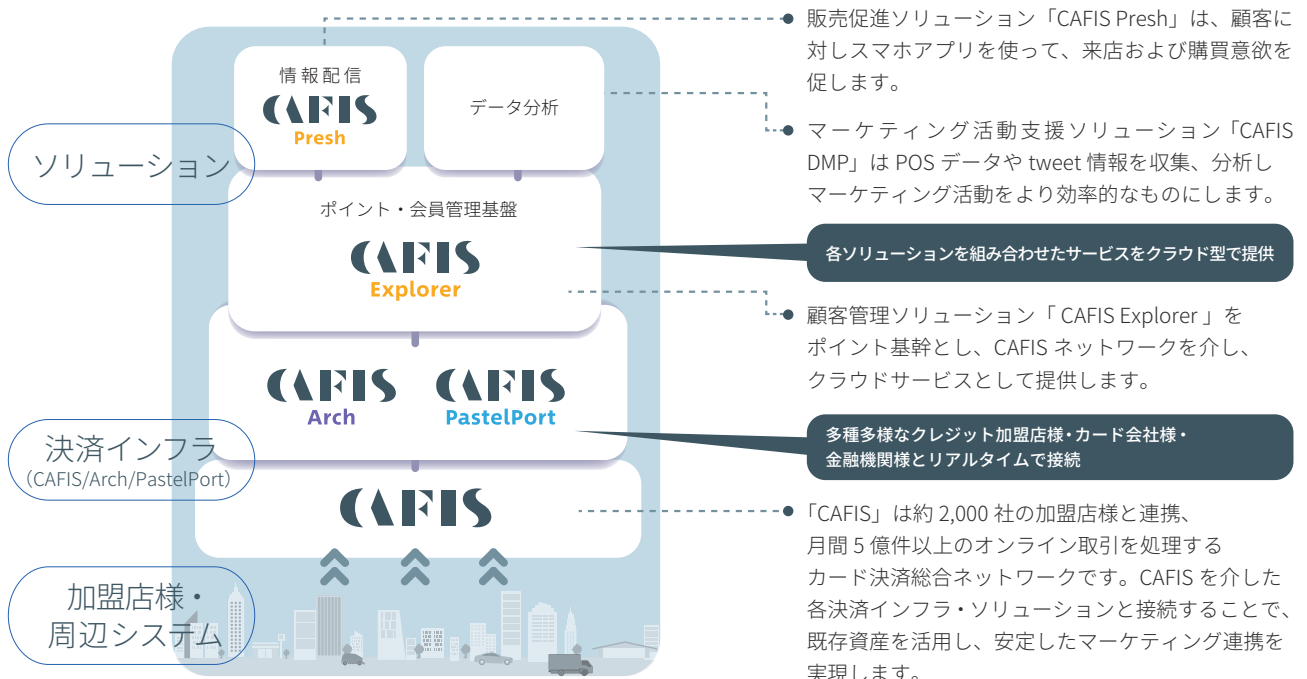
ソリューション

決済インフラ
（CAFIS/Arch/PastelPort）

加盟店様・
周辺システム

情報配信
CAFIS
Presh

データ分析

ポイント・会員管理基盤
CAFIS
Explorer

CAFIS
Arch

CAFIS
PastelPort

CAFIS

販売促進ソリューション「CAFIS Presh」は、顧客に対しスマホアプリを使って、来店および購買意欲を促します。

マーケティング活動支援ソリューション「CAFIS DMP」は POS データや tweet 情報を収集、分析しマーケティング活動をより効率的なものにします。

各ソリューションを組み合わせたサービスをクラウド型で提供

顧客管理ソリューション「 CAFIS Explorer 」をポイント基幹とし、CAFIS ネットワークを介し、クラウドサービスとして提供します。

多種多様なクレジット加盟店様・カード会社様・金融機関様とリアルタイムで接続

「CAFIS」は約 2,000 社の加盟店様と連携、月間 5 億件以上のオンライン取引を処理するカード決済総合ネットワークです。CAFIS を介した各決済インフラ・ソリューションと接続することで、既存資産を活用し、安定したマーケティング連携を実現します。